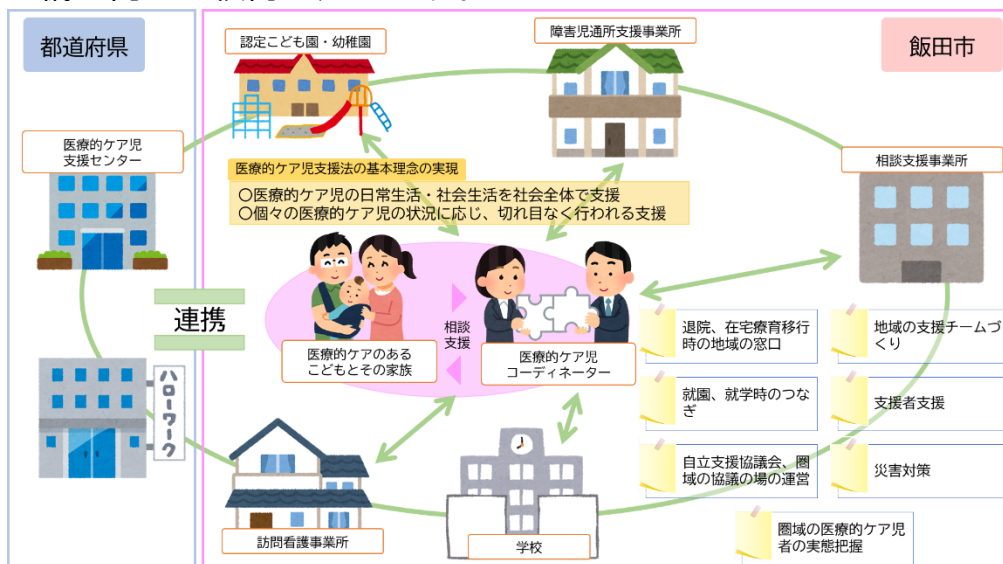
都道府県

飯田市

認定こども園・幼稚園

障害児通所支援事業所

医療的ケア児支援センター

相談支援事業所

医療的ケア児支援法の基本理念の実現
○医療的ケア児の日常生活・社会生活を社会全体で支援
○個々の医療的ケア児の状況に応じ、切れ目なく行われる支援

連携

相談支援

医療的ケアのあるこどもとその家族

医療的ケア児コーディネーター

退院、在宅療育移行時の地域の窓口

地域の支援チームづくり

就園、就学時のつなぎ

支援者支援

自立支援協議会、圏域の協議の場の運営

災害対策

圏域の医療的ケア児者の実態把握

ハローワーク

訪問看護事業所

学校